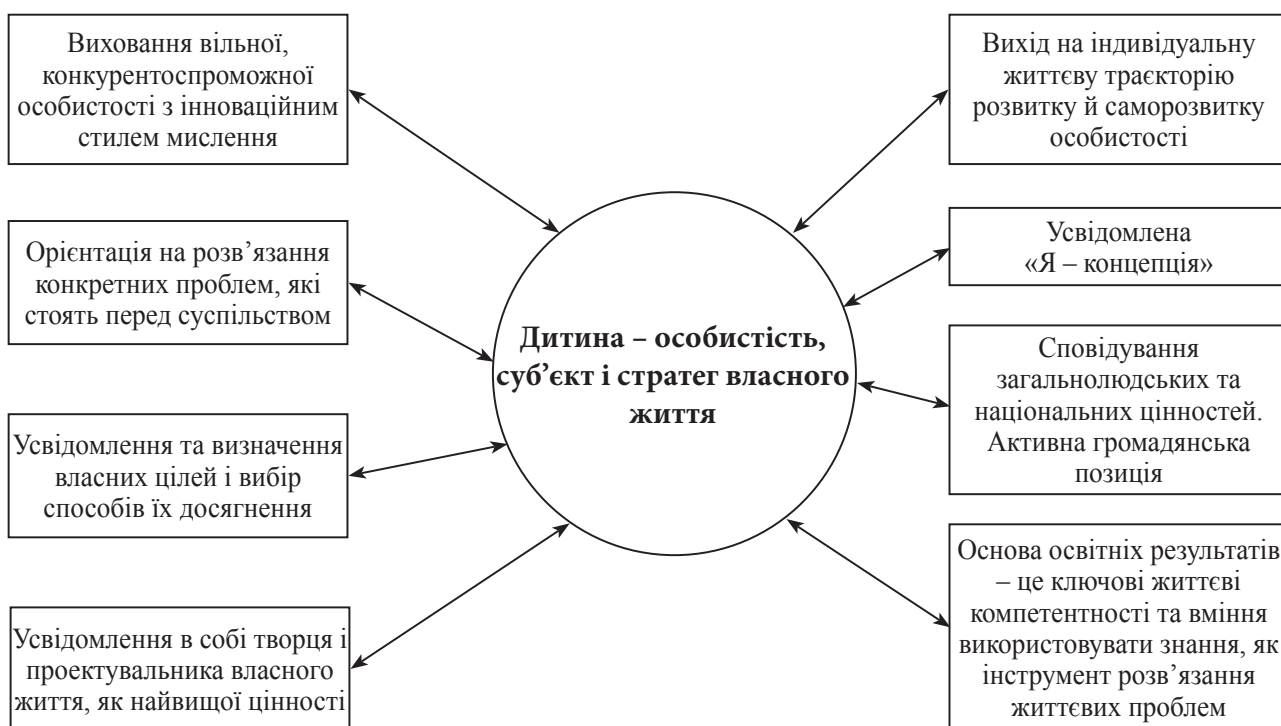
Виховання вільної, конкурентоспроможної особистості з інноваційним стилем мислення

Вихід на індивідуальну життєву траєкторію розвитку й саморозвитку особистості

Орієнтація на розв’язання конкретних проблем, які стоять перед суспільством

Усвідомлена «Я – концепція»

**Дитина – особистість, суб’єкт і стратег власного життя**

Сповідування загальнолюдських та національних цінностей. Активна громадянська позиція

Усвідомлення та визначення власних цілей і вибір способів їх досягнення

Основа освітніх результатів – це ключові життєві компетентності та вміння використовувати знання, як інструмент розв’язання життєвих проблем

Усвідомлення в собі творця і проектувальника власного життя, як найвищої цінності